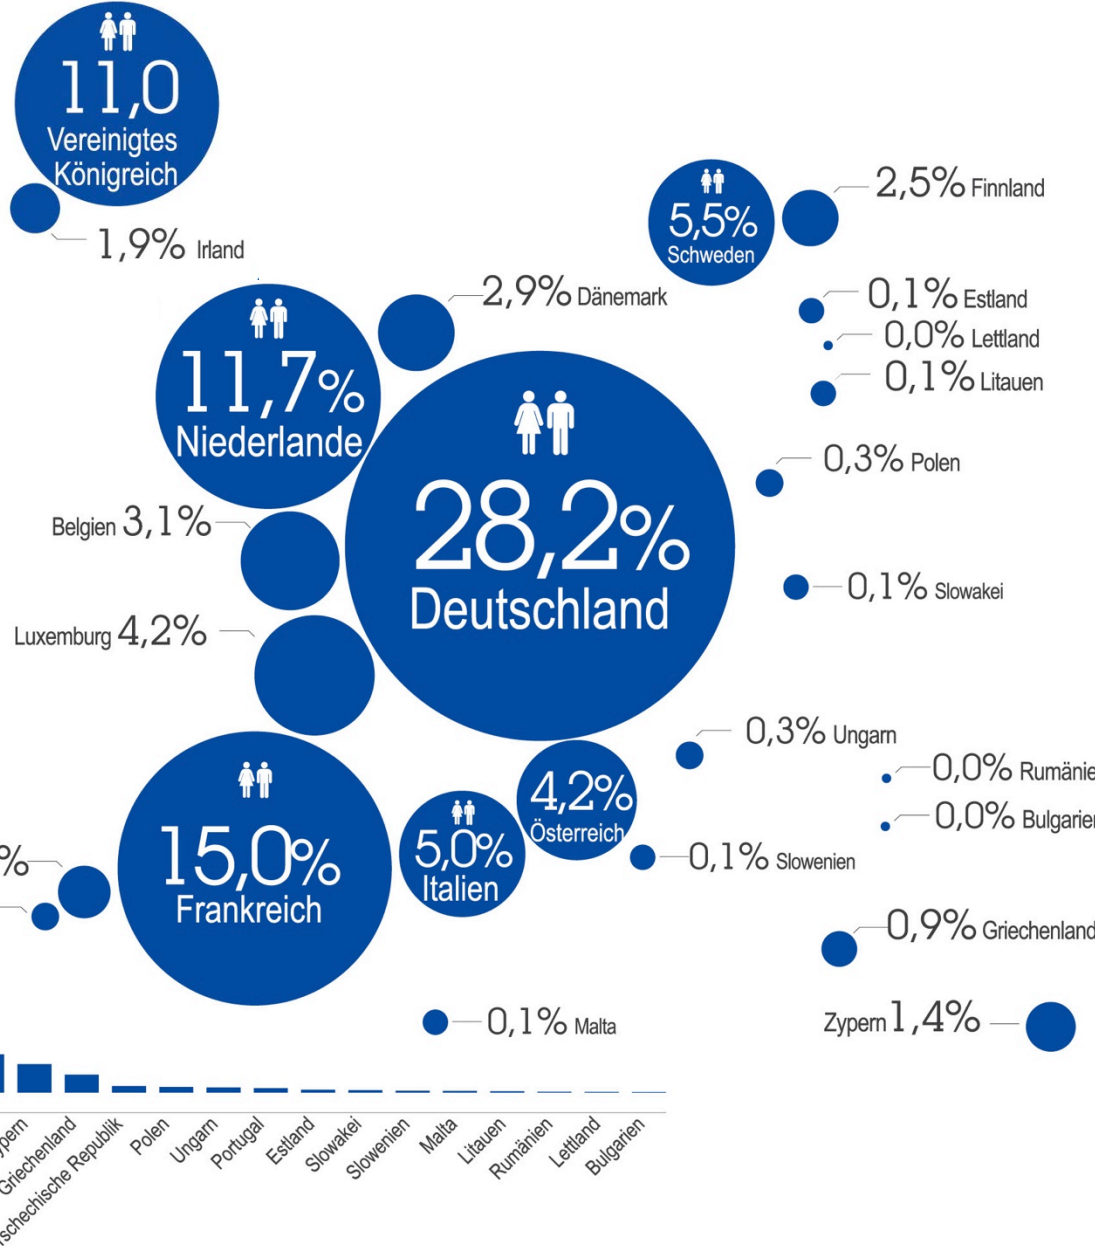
11,0
Vereinigtes Königreich

1,9% Irland

5,5%
Schweden

2,5% Finnland

2,9% Dänemark

0,1% Estland
0,0% Lettland
0,1% Litauen

11,7%
Niederlande

28,2%
Deutschland

0,3% Polen

Belgien 3,1%

0,1% Slowakei

Luxemburg 4,2%

0,3% Ungarn

0,0% Rumänie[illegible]

4,2%
Österreich

0,0% Bulgarie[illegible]

15,0%
Frankreich

5,0%
Italien

0,1% Slowenien

%

0,9% Griechenland

0,1% Malta

Zypern 1,4%

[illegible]ypern
Griechenland
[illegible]schechische Republik
Polen
Ungarn
Portugal
Estland
Slowakei
Slowenien
Malta
Litauen
Rumänien
Lettland
Bulgarien